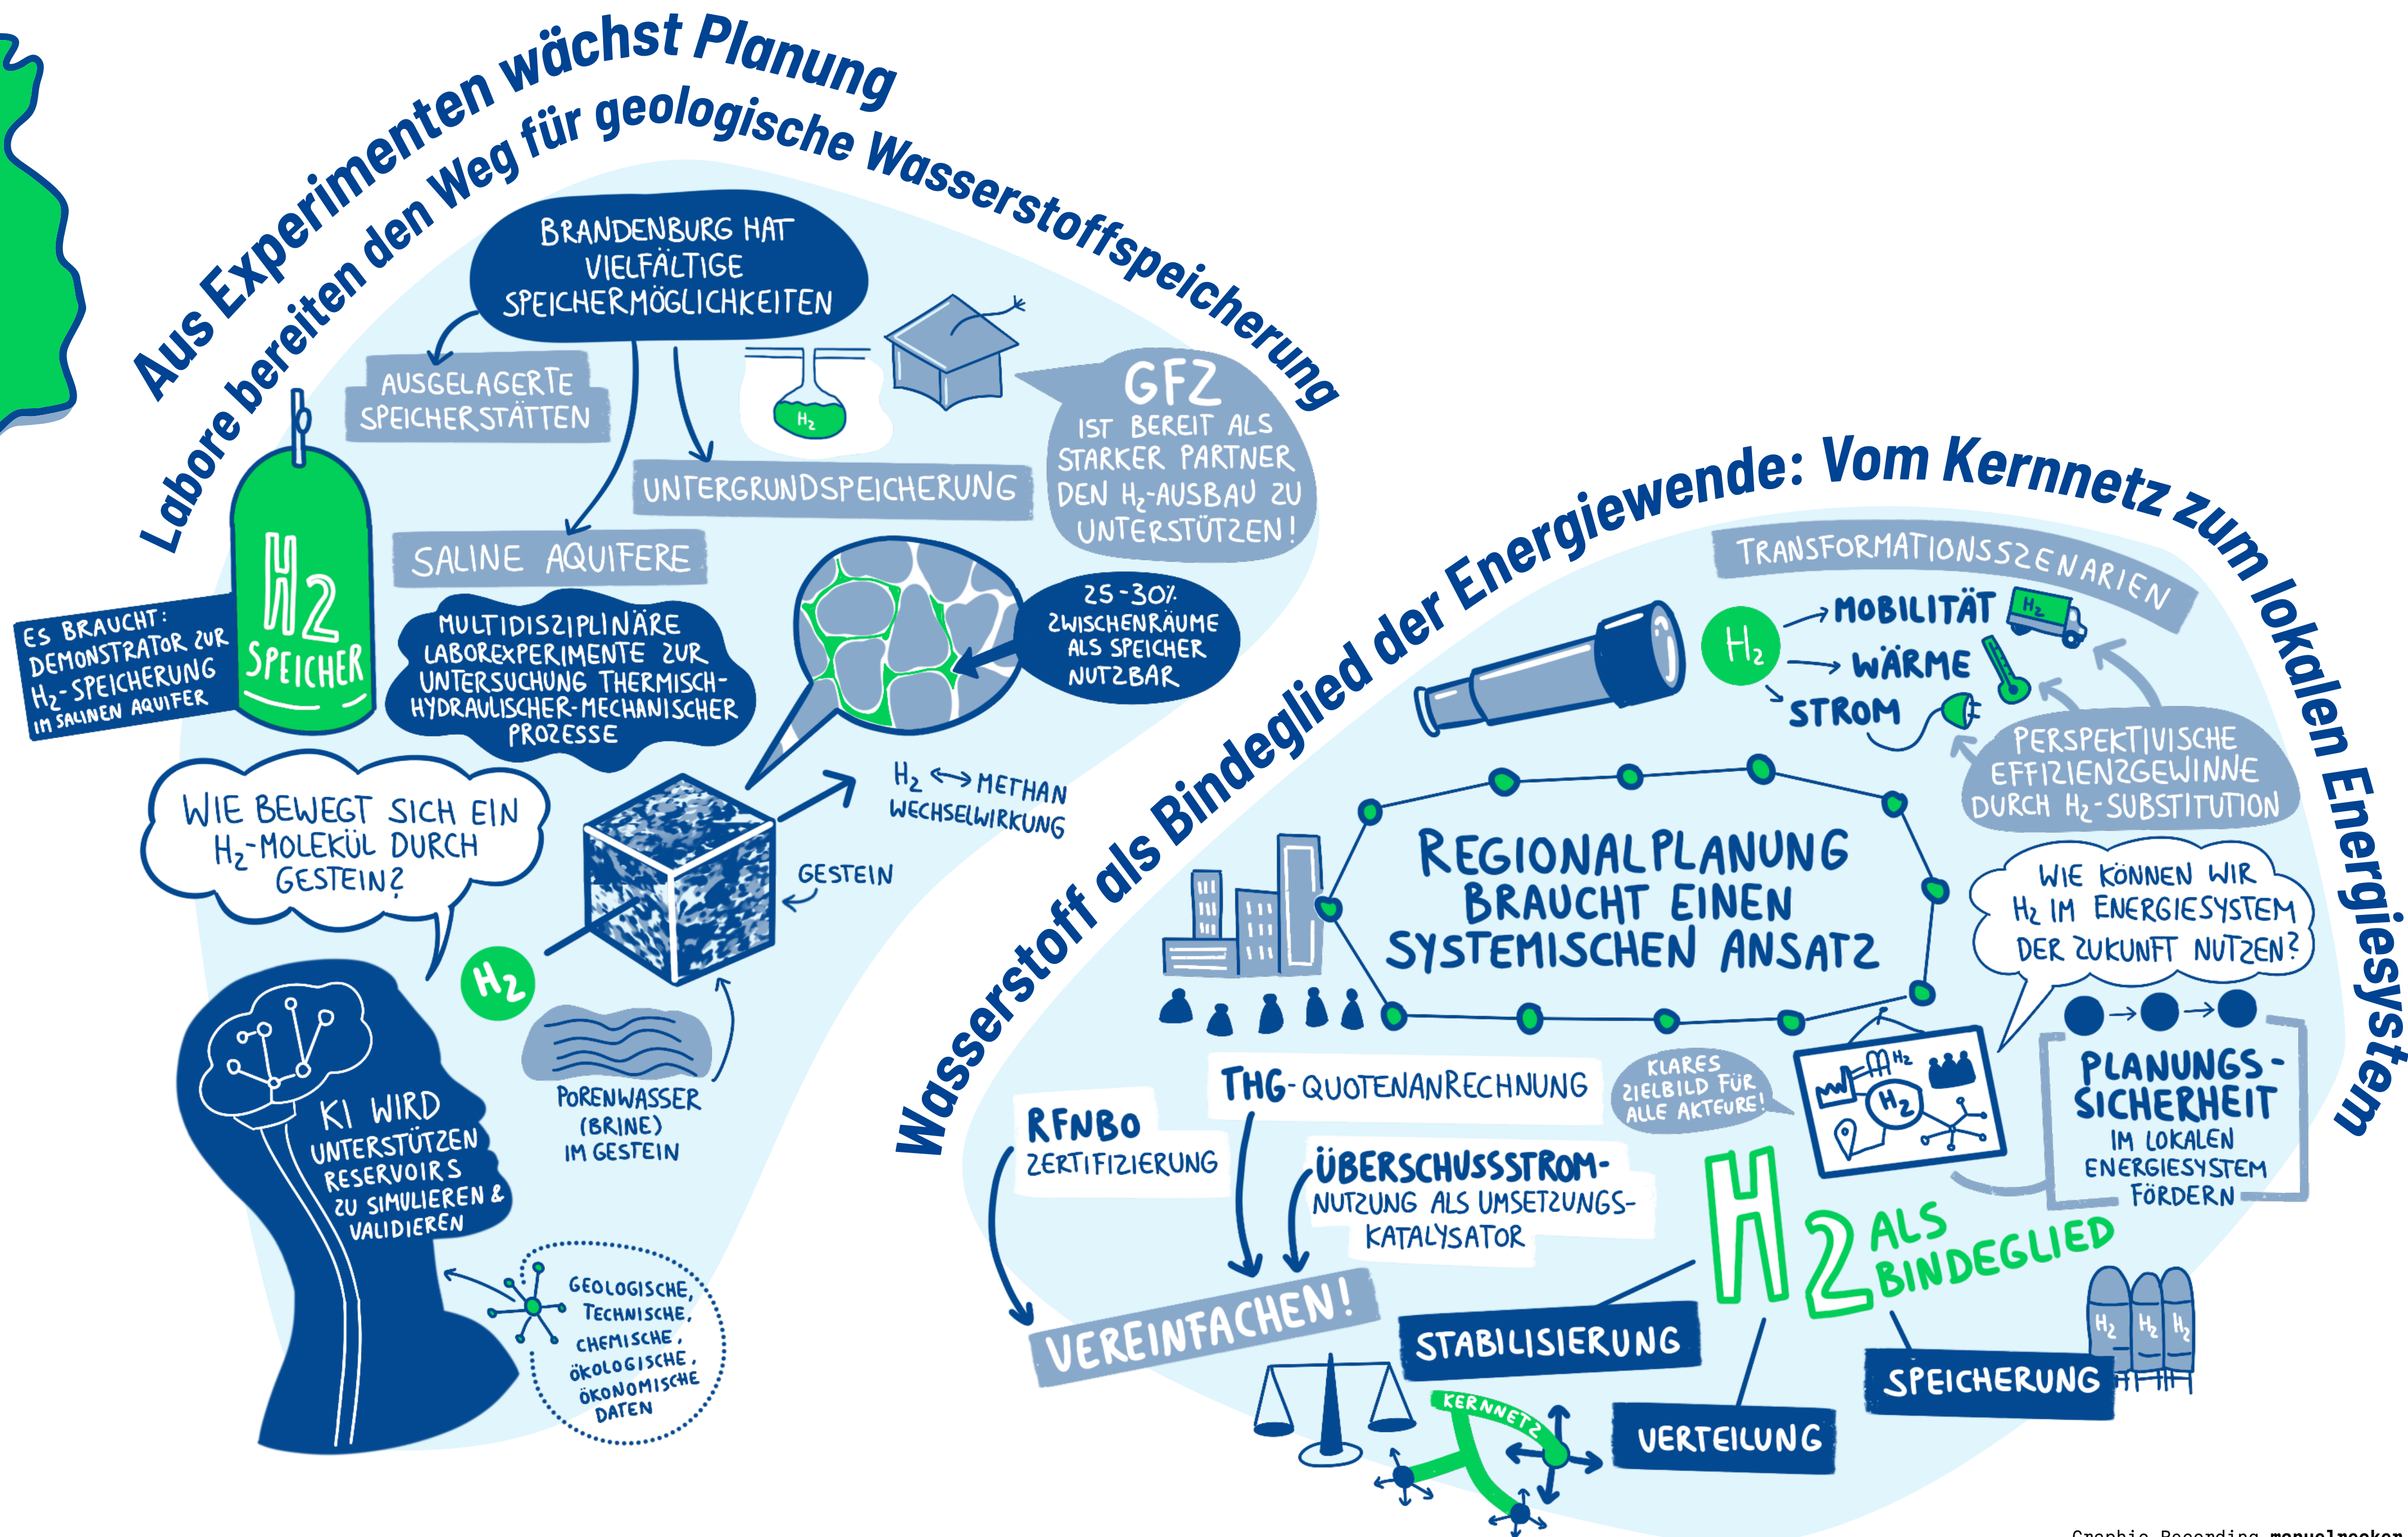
Aus Experimenten wächst Planung
Labore bereiten den Weg für geologische Wasserstoffspeicherung

BRANDENBURG HAT VIELFÄLTIGE SPEICHERMÖGLICHKEITEN

AUSGELAGERTE SPEICHERSTÄTTEN

UNTERGRUNDSPEICHERUNG

SALINE AQUIFERE

$H_2$

GFZ IST BEREIT ALS STARKER PARTNER DEN $H_2$-AUSBAU ZU UNTERSTÜTZEN!

ES BRAUCHT: DEMONSTRATOR ZUR $H_2$-SPEICHERUNG IM SALINEN AQUIFER

H2 SPEICHER

MULTIDISZIPLINÄRE LABOREXPERIMENTE ZUR UNTERSUCHUNG THERMISCH-HYDRAULISCHER-MECHANISCHER PROZESSE

25-30% ZWISCHENRÄUME ALS SPEICHER NUTZBAR

$H_2$ ⟷ METHAN WECHSELWIRKUNG

WIE BEWEGT SICH EIN $H_2$-MOLEKÜL DURCH GESTEIN?

GESTEIN

$H_2$

PORENWASSER (BRINE) IM GESTEIN

KI WIRD UNTERSTÜTZEN RESERVOIRS ZU SIMULIEREN & VALIDIEREN

GEOLOGISCHE, TECHNISCHE, CHEMISCHE, ÖKOLOGISCHE, ÖKONOMISCHE DATEN

Wasserstoff als Bindeglied der Energiewende: Vom Kernnetz zum lokalen Energiesystem

TRANSFORMATIONSSZENARIEN

$H_2$ → MOBILITÄT → WÄRME → STROM

$H_2$

PERSPEKTIVISCHE EFFIZIENZGEWINNE DURCH $H_2$-SUBSTITUTION

REGIONALPLANUNG BRAUCHT EINEN SYSTEMISCHEN ANSATZ

WIE KÖNNEN WIR $H_2$ IM ENERGIESYSTEM DER ZUKUNFT NUTZEN?

PLANUNGS-SICHERHEIT IM LOKALEN ENERGIESYSTEM FÖRDERN

THG-QUOTENANRECHNUNG

KLARES ZIELBILD FÜR ALLE AKTEURE!

$H_2$

RFNBO ZERTIFIZIERUNG

ÜBERSCHUSSSTROM-NUTZUNG ALS UMSETZUNGS-KATALYSATOR

VEREINFACHEN!

H2 ALS BINDEGLIED

STABILISIERUNG

KERNNETZ

VERTEILUNG

SPEICHERUNG

$H_2$ $H_2$ $H_2$

Graphic Recording manuelrecker